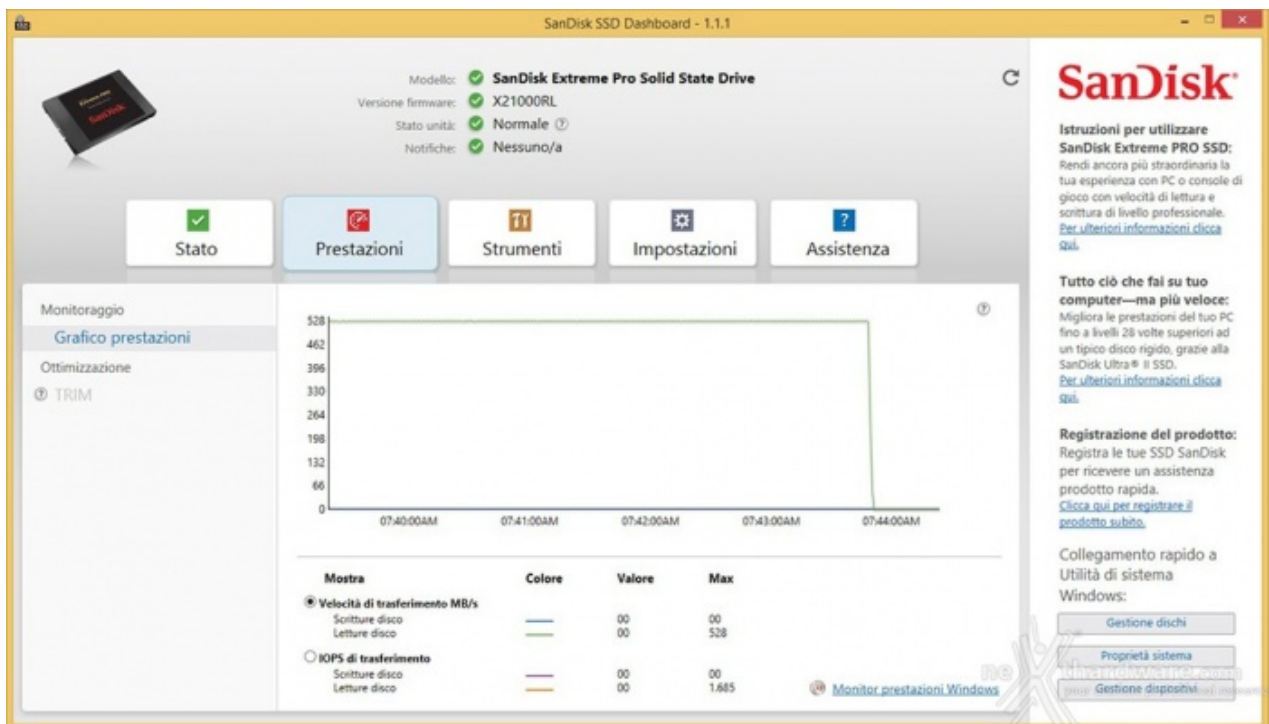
SanDisk SSD Dashboard - 1.1.1

Modello: SanDisk Extreme Pro Solid State Drive
Versione firmware: X21000RL
Stato unità: Normale
Notifiche: Nessuno/a

Stato
Prestazioni
Strumenti
Impostazioni
Assistenza

Monitoraggio
Grafico prestazioni
Ottimizzazione
TRIM

528
462
396
330
264
198
132
66
0
07:40:00AM
07:41:00AM
07:42:00AM
07:43:00AM
07:44:00AM

| Mostra | Colore | Valore | Max |
|---|---|---|---|
| Velocità di trasferimento MB/s | | | |
| Scritture disco | | 00 | 00 |
| Letture disco | | 00 | 528 |
| IOPS di trasferimento | | | |
| Scritture disco | | 00 | 00 |
| Letture disco | | 00 | 1.685 |

Monitor prestazioni Windows

SanDisk

Istruzioni per utilizzare SanDisk Extreme PRO SSD:
Rendi ancora più straordinaria la tua esperienza con PC o console di gioco con velocità di lettura e scrittura di livello professionale.
Per ulteriori informazioni clicca qui.

Tutto ciò che fai su tuo computer—ma più veloce:
Migliora le prestazioni del tuo PC fino a livelli 28 volte superiori ad un tipico disco rigido, grazie alla SanDisk Ultra® II SSD.
Per ulteriori informazioni clicca qui.

Registrazione del prodotto:
Registra le tue SSD SanDisk per ricevere un assistenza prodotto rapida.
Clicca qui per registrare il prodotto subito.

Collegamento rapido a Utilità di sistema Windows:
Gestione dischi
Proprietà sistema
Gestione dispositivi

nexthardware.com